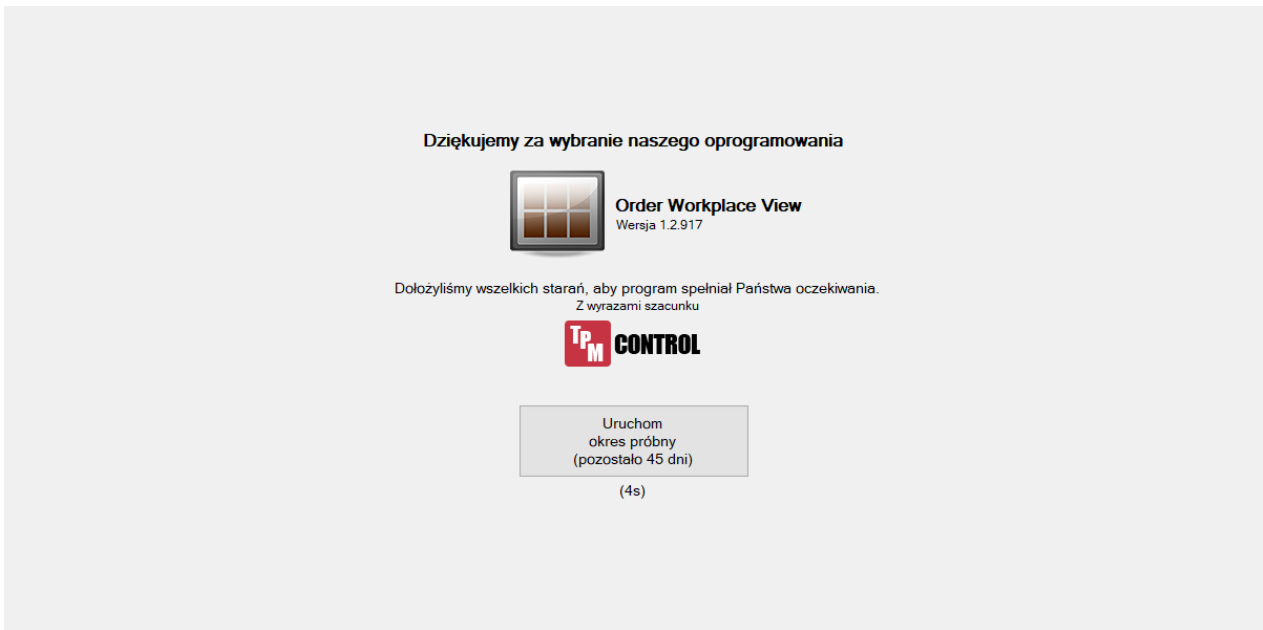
Dziękujemy za wybranie naszego oprogramowania

Order Workplace View
Wersja 1.2.917

Dołożyliśmy wszelkich starań, aby program spełniał Państwa oczekiwania.
Z wyrazami szacunku

TPM CONTROL

Uruchom
okres próbny
(pozostało 45 dni)

(4s)